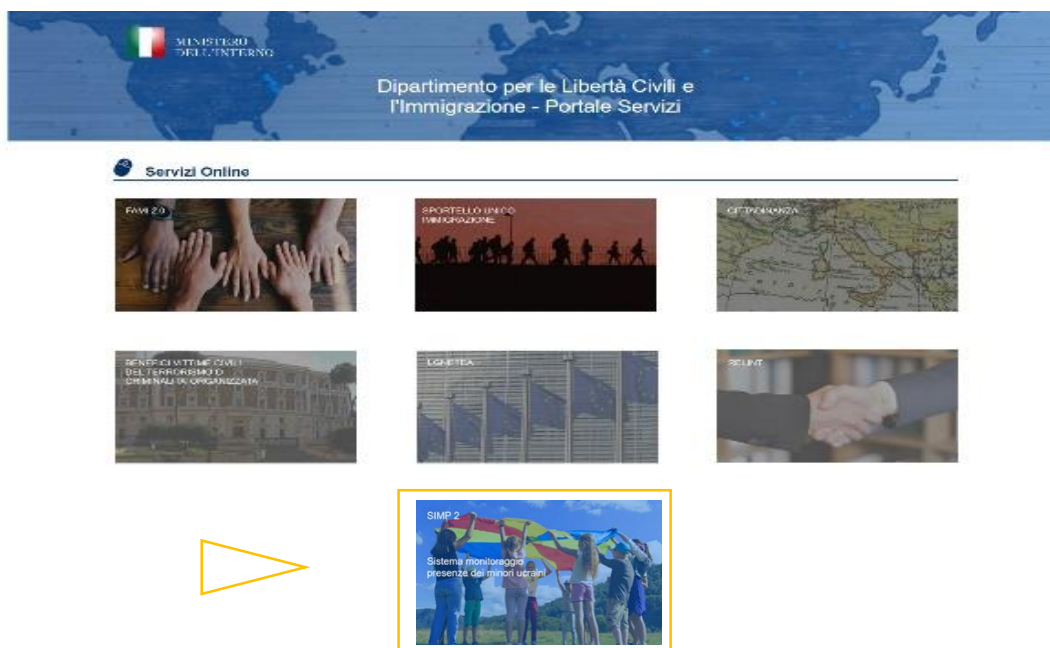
MINISTERO DELL'INTERNO

Dipartimento per le Libertà Civili e l'Immigrazione - Portale Servizi

Servizi Online

FAMI 2.0

SPORTELLO UNICO IMMIGRAZIONE

CITTADINANZA

BENEFICI VITTIME CIVILI DEL TERRORISMO E CRIMINALITÀ ORGANIZZATA

EGNETEA

SCLINT

SIMP 2

Sistema monitoraggio presenze dei minori ucraini